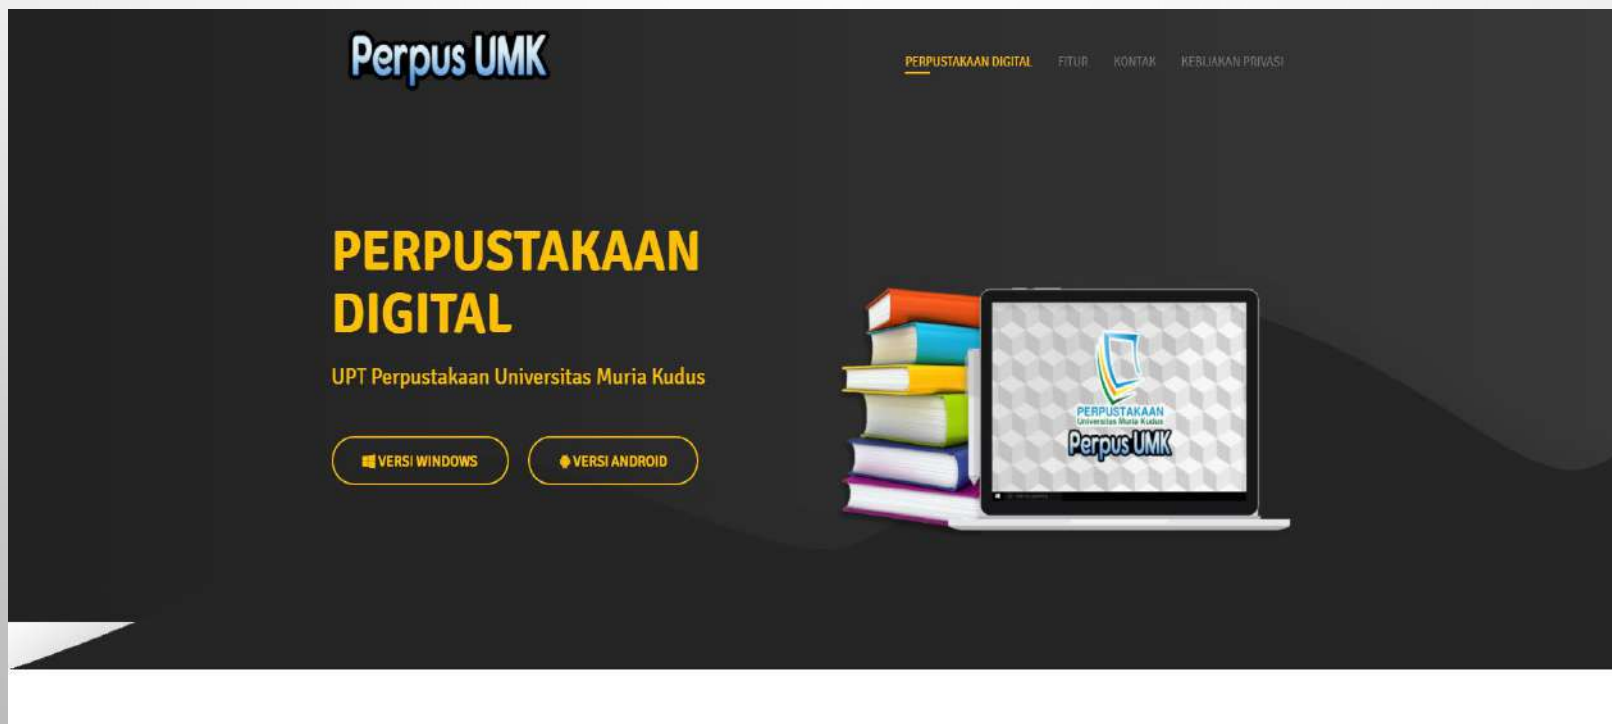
Perpus UMK

PERPUSTAKAAN DIGITAL FITUR KONTAK KEBIJAKAN PRIVASI

PERPUSTAKAAN DIGITAL

UPT Perpustakaan Universitas Muria Kudus

VERSI WINDOWS VERSI ANDROID

PERPUSTAKAAN
Universitas Muria Kudus
Perpus UMK